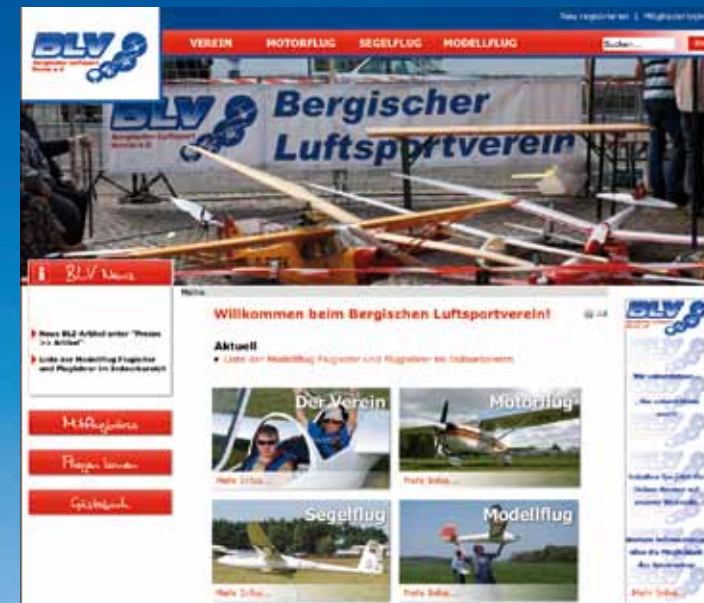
Neu registrieren | Mitgliederlogin

BLV

VEREIN MOTORFLUG SEGELFLUG MODELLFLUG

Suchen...

BLV Bergischer Luftsportverein

BLV News

News BLZ Artikel unter "Presse im Artikel"

Liste der Modellflug Flugleiter und Flughelfer im Indoorbereich

Mitfluglektüre

Fliegen lernen

Gästebuch

Home

Willkommen beim Bergischen Luftsportverein!

Aktuell

Liste der Modellflug Flugleiter und Flughelfer im Indoorbereich

Der Verein

Mehr Infos...

Motorflug

Mehr Infos...

Segelflug

Mehr Infos...

Modellflug

Mehr Infos...

BLV

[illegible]

Mehr Infos